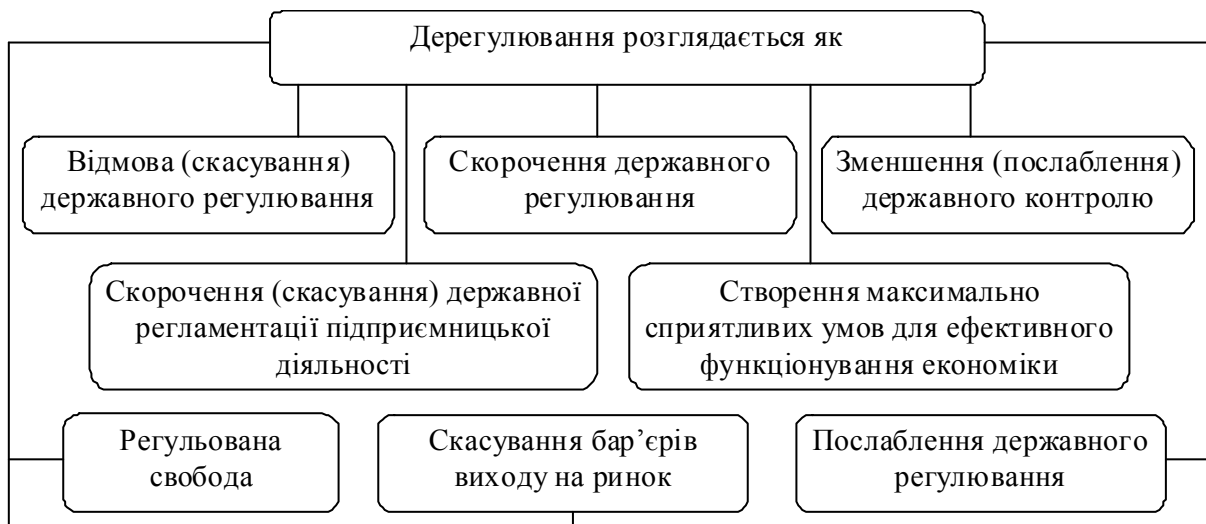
Дерегулювання розглядається як

Відмова (скасування) державного регулювання

Скорочення державного регулювання

Зменшення (послаблення) державного контролю

Скорочення (скасування) державної регламентації підприємницької діяльності

Створення максимально сприятливих умов для ефективного функціонування економіки

Регульована свобода

Скасування бар'єрів виходу на ринок

Послаблення державного регулювання